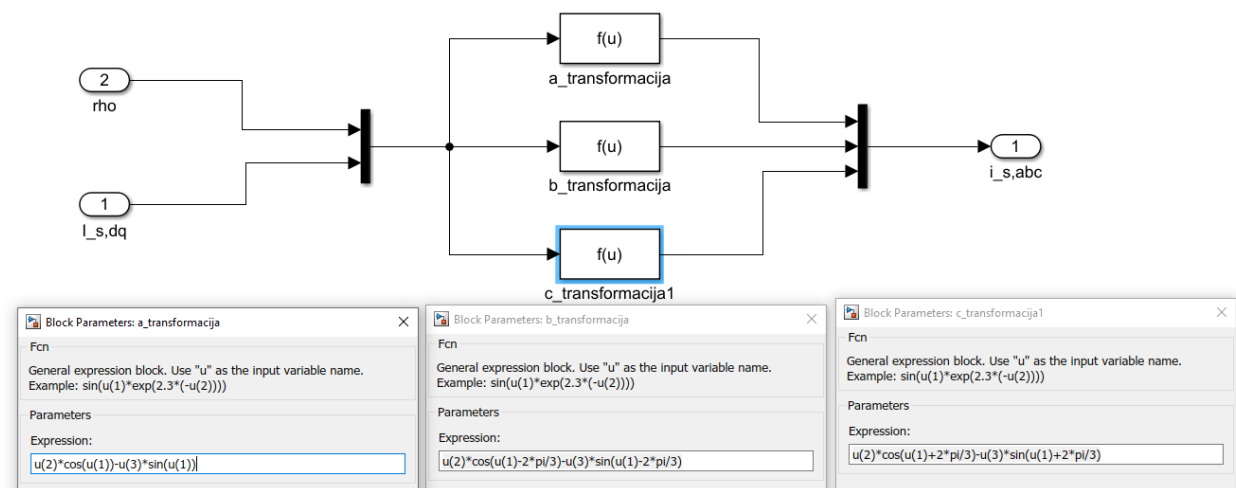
2
rho

1
I_s,dq

f(u)
a_transformacija

f(u)
b_transformacija

f(u)
c_transformacija1

1
i_s,abc

Block Parameters: a_transformacija
Fcn
General expression block. Use "u" as the input variable name.
Example: sin(u(1)*exp(2.3*(-u(2))))
Parameters
Expression:
u(2)*cos(u(1))-u(3)*sin(u(1))

Block Parameters: b_transformacija
Fcn
General expression block. Use "u" as the input variable name.
Example: sin(u(1)*exp(2.3*(-u(2))))
Parameters
Expression:
u(2)*cos(u(1)-2*pi/3)-u(3)*sin(u(1)-2*pi/3)

Block Parameters: c_transformacija1
Fcn
General expression block. Use "u" as the input variable name.
Example: sin(u(1)*exp(2.3*(-u(2))))
Parameters
Expression:
u(2)*cos(u(1)+2*pi/3)-u(3)*sin(u(1)+2*pi/3)